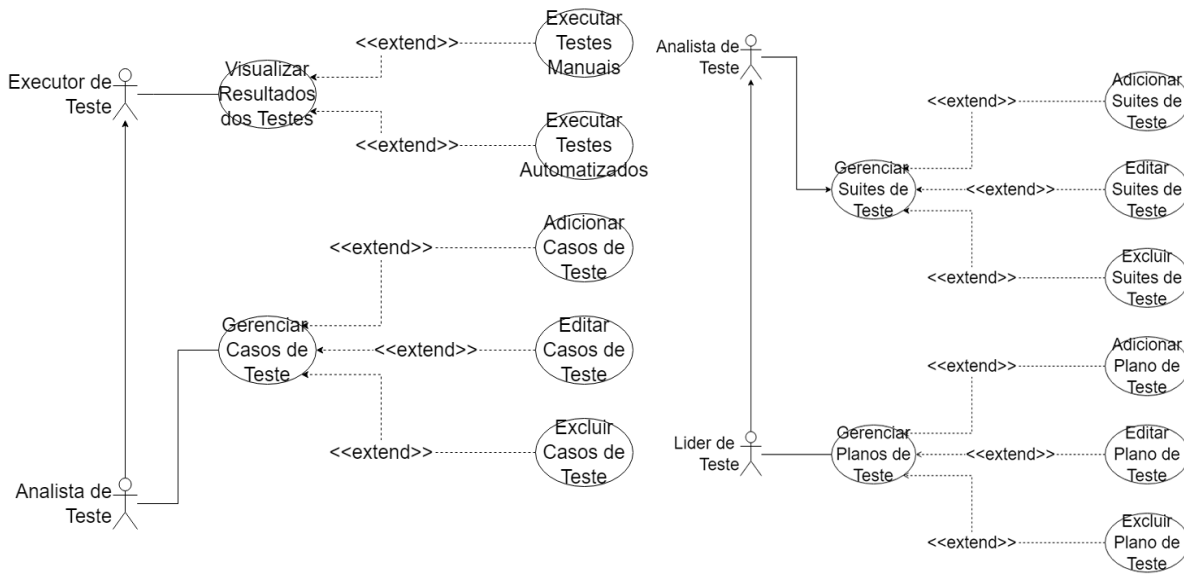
Executor de Teste

Visualizar Resultados dos Testes

<<extend>>

Executar Testes Manuais

<<extend>>

Executar Testes Automatizados

<<extend>>

Adicionar Casos de Teste

Gerenciar Casos de Teste

<<extend>>

Editar Casos de Teste

<<extend>>

Excluir Casos de Teste

Analista de Teste

Analista de Teste

<<extend>>

Adicionar Suites de Teste

Gerenciar Suites de Teste

<<extend>>

Editar Suites de Teste

<<extend>>

Excluir Suites de Teste

<<extend>>

Adicionar Plano de Teste

Lider de Teste

Gerenciar Planos de Teste

<<extend>>

Editar Plano de Teste

<<extend>>

Excluir Plano de Teste